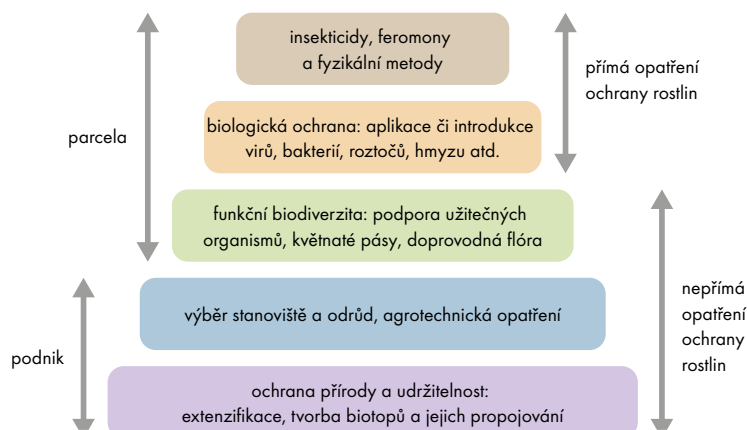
insekticidy, feromony a fyzikální metody

přímá opatření ochrany rostlin

parcela

biologická ochrana: aplikace či introdukce virů, bakterií, roztočů, hmyzu atd.

funkční biodiverzita: podpora užitečných organismů, květnaté pásy, doprovodná flóra

nepřímá opatření ochrany rostlin

výběr stanoviště a odrůd, agrotechnická opatření

podnik

ochrana přírody a udržitelnost: extenzifikace, tvorba biotopů a jejich propojování